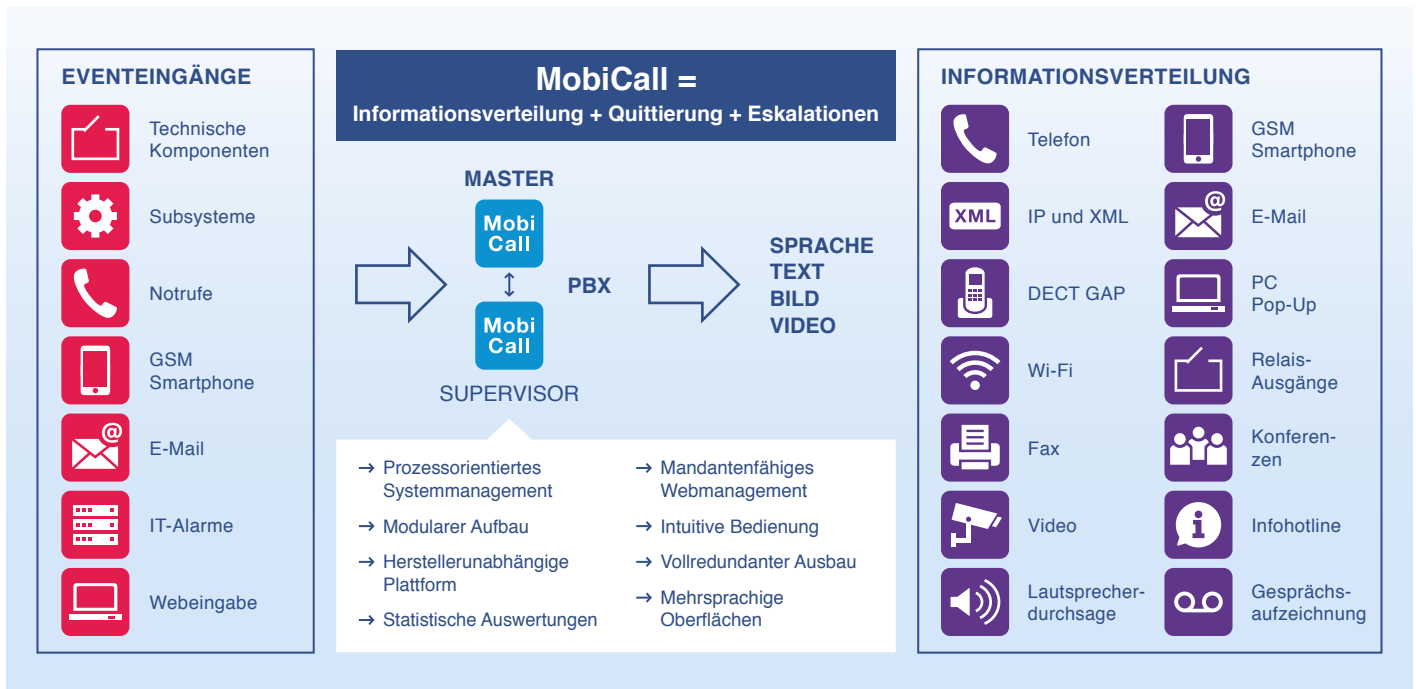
EVENTEINGÄNGE

Technische Komponenten

Subsysteme

Notrufe

GSM Smartphone

E-Mail

IT-Alarme

Webeingabe

MobiCall =
Informationsverteilung + Quittierung + Eskalationen

MASTER

Mobi Call

PBX

Mobi Call

SUPERVISOR

SPRACHE
TEXT
BILD
VIDEO

→ Prozessorientiertes Systemmanagement

→ Modularer Aufbau

→ Herstellerunabhängige Plattform

→ Statistische Auswertungen

→ Mandantenfähiges Webmanagement

→ Intuitive Bedienung

→ Vollredundanter Ausbau

→ Mehrsprachige Oberflächen

INFORMATIONSVERTEILUNG

Telefon

GSM Smartphone

XML

IP und XML

E-Mail

DECT GAP

PC Pop-Up

Wi-Fi

Relais-Ausgänge

Fax

Konferenzen

Video

Infohotline

Lautsprecherdurchsage

Gesprächsaufzeichnung